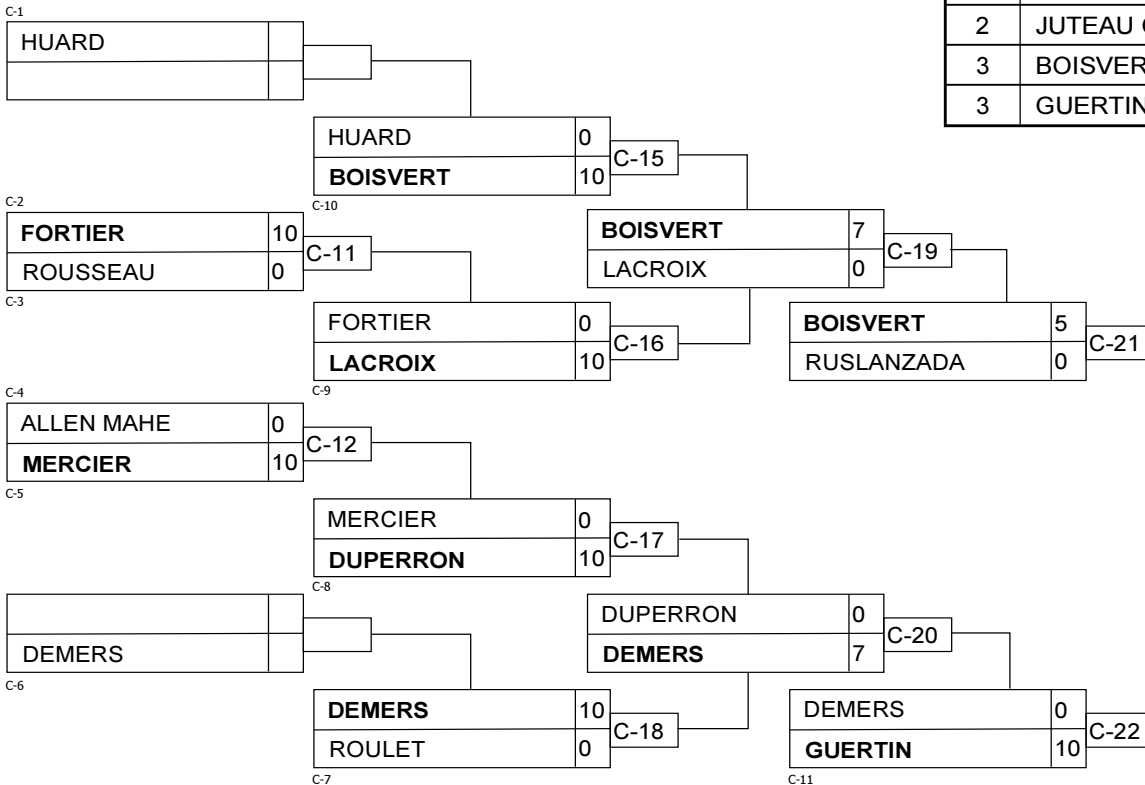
| 2 | JUTEAU C |
|---|---|
| 3 | BOISVER |
| 3 | GUERTIN |

C-1
HUARD

HUARD 0
BOISVERT 10
C-10
C-15

C-2
FORTIER 10
ROUSSEAU 0
C-3
C-11

BOISVERT 7
LACROIX 0
C-19

FORTIER 0
LACROIX 10
C-9
C-16

BOISVERT 5
RUSLANZADA 0
C-21

C-4
ALLEN MAHE 0
MERCIER 10
C-5
C-12

MERCIER 0
DUPERRON 10
C-8
C-17

DEMERS
C-6

DUPERRON 0
DEMERS 7
C-20

DEMERS 10
ROULET 0
C-7
C-18

DEMERS 0
GUERTIN 10
C-11
C-22